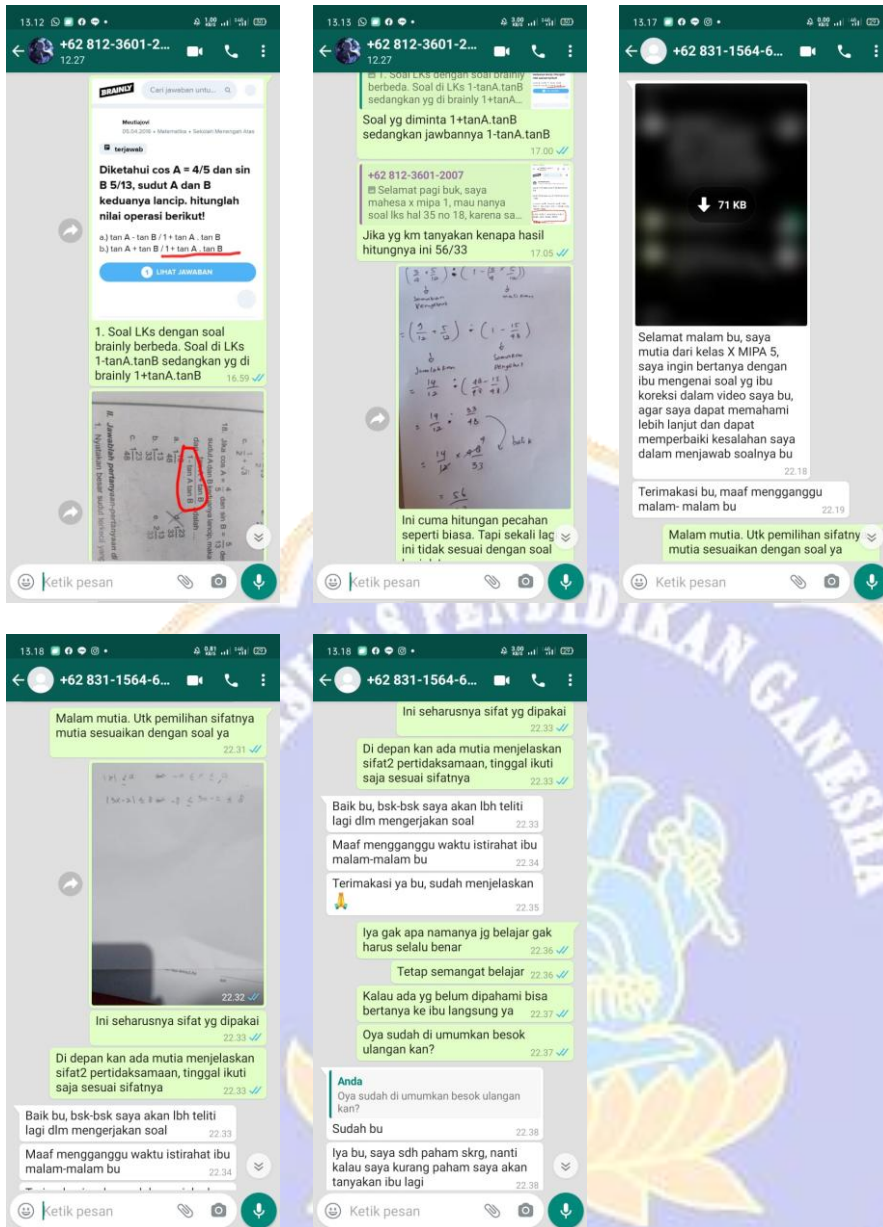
15.12
+62 812-3601-2...
12.27

BRAINLY Cari jawaban untu...
Meutiajovi
05.04.2016 • Matematika • Sekolah Menengah Atas
terjawab
Diketahui cos A = 4/5 dan sin B 5/13, sudut A dan B keduanya lancip. hitunglah nilai operasi berikut!
a.) tan A - tan B / 1 + tan A . tan B
b.) tan A + tan B / 1 + tan A . tan B
LIHAT JAWABAN

1. Soal LKs dengan soal brainly berbeda. Soal di LKs 1-tanA.tanB sedangkan yg di brainly 1+tanA.tanB 16.59

Ketik pesan

15.13
+62 812-3601-2...
12.27

1. Soal LKs dengan soal brainly berbeda. Soal di LKs 1-tanA.tanB sedangkan yg di brainly 1+tanA...
Soal yg diminta 1+tanA.tanB sedangkan jwbannya 1-tanA.tanB 17.00

+62 812-3601-2007
Selamat pagi buk, saya mahesa x mipa 1, mau nanya soal lks hal 35 no 18, karena sa...
Jika yg km tanyakan kenapa hasil hitungnya ini 56/33 17.05

Ini cuma hitungan pecahan seperti biasa. Tapi sekali lag ini tidak sesuai dengan soal

Ketik pesan

15.17
+62 831-1564-6...

71 KB
Selamat malam bu, saya mutia dari kelas X MIPA 5, saya ingin bertanya dengan ibu mengenai soal yg ibu koreksi dalam video saya bu, agar saya dapat memahami lebih lanjut dan dapat memperbaiki kesalahan saya dalam menjawab soalnya bu 22.18
Terimakasi bu, maaf mengganggu malam- malam bu 22.19
Malam mutia. Utk pemilihan sifatnya mutia sesuaikan dengan soal ya

Ketik pesan

15.18
+62 831-1564-6...
Malam mutia. Utk pemilihan sifatnya mutia sesuaikan dengan soal ya 22.31
22.32
Ini seharusnya sifat yg dipakai 22.33
Di depan kan ada mutia menjelaskan sifat2 pertidaksamaan, tinggal ikuti saja sesuai sifatnya 22.33
Baik bu, bsk-bsk saya akan lbh teliti lagi dlm mengerjakan soal 22.33
Maaf mengganggu waktu istirahat ibu malam-malam bu 22.34
Ketik pesan

15.18
+62 831-1564-6...
Ini seharusnya sifat yg dipakai 22.33
Di depan kan ada mutia menjelaskan sifat2 pertidaksamaan, tinggal ikuti saja sesuai sifatnya 22.33
Baik bu, bsk-bsk saya akan lbh teliti lagi dlm mengerjakan soal 22.33
Maaf mengganggu waktu istirahat ibu malam-malam bu 22.34
Terimakasi ya bu, sudah menjelaskan 🙏 22.35
Iya gak apa namanya jg belajar gak harus selalu benar 22.36
Tetap semangat belajar 22.36
Kalau ada yg belum dipahami bisa bertanya ke ibu langsung ya 22.37
Oya sudah di umumkan besok ulangan kan? 22.37
Anda
Oya sudah di umumkan besok ulangan kan?
Sudah bu 22.38
Iya bu, saya sdh paham skrg, nanti kalau saya kurang paham saya akan tanyakan ibu lagi 22.38
Ketik pesan